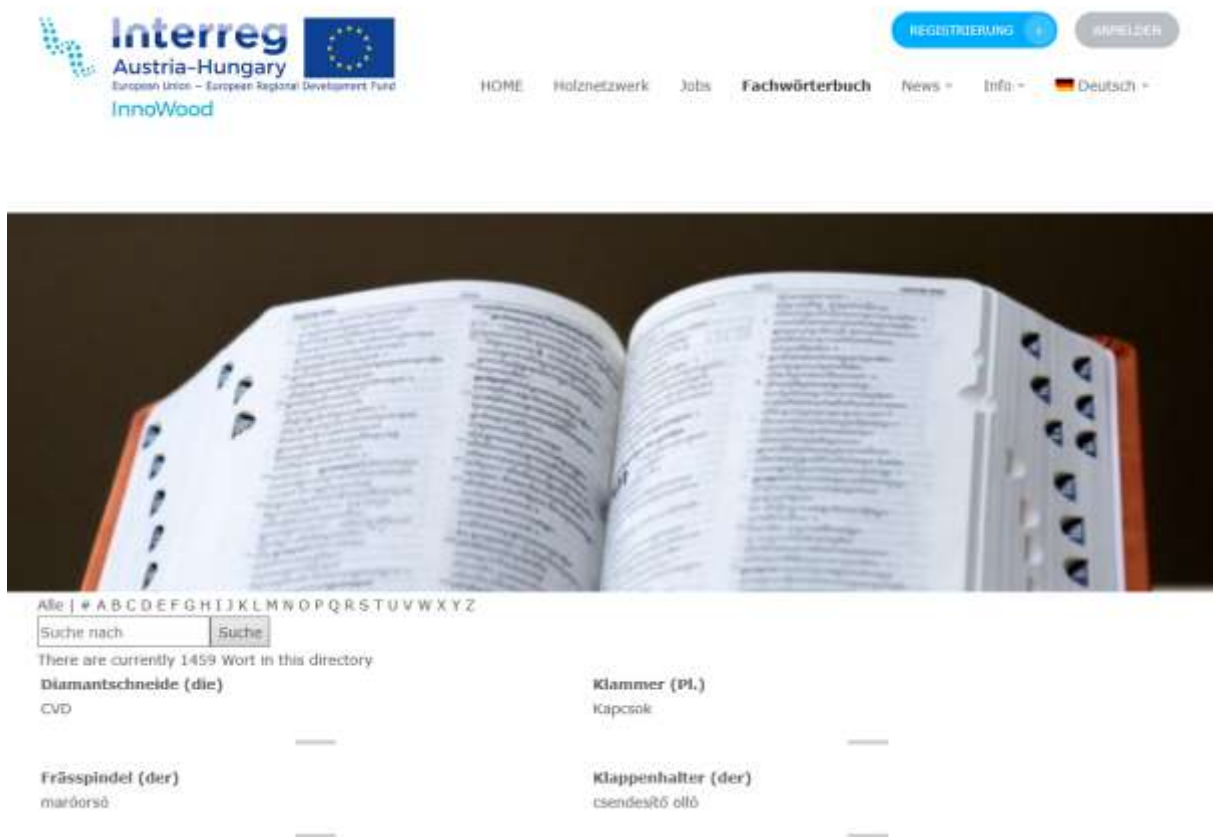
Interreg
Austria-Hungary
European Union – European Regional Development Fund
InnoWood

REGISTRIERUNG
ANMELDEN

HOME Holznetzwerk Jobs Fachwörterbuch News Info Deutsch

Alle | # A B C D E F G H I J K L M N O P Q R S T U V W X Y Z

Suche nach
Suche

There are currently 1459 Wort in this directory

Diamantschneide (die)
CVD

Klammer (Pl.)
Kapcsok

Frässpindel (der)
maróorsó

Klappenhalter (der)
csendesítő olló